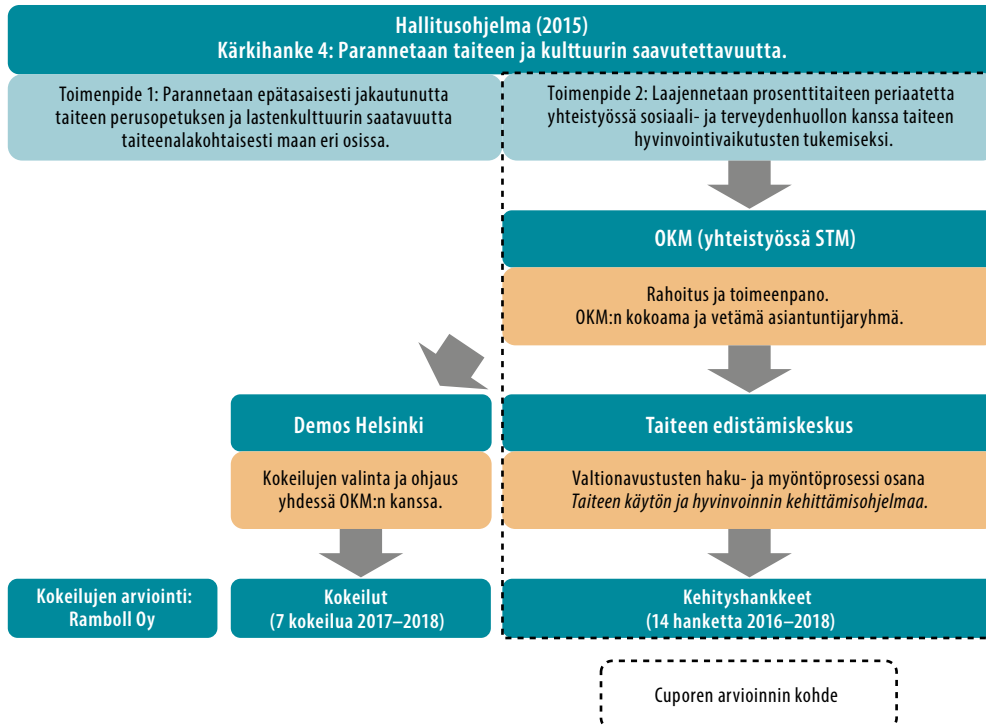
Hallitusohjelma (2015)
Kärkihanke 4: Parannetaan taiteen ja kulttuurin saavutettavuutta.

Toimenpide 1: Parannetaan epätasaisesti jakautunutta taiteen perusopetuksen ja lastenkulttuurin saatavuutta taiteenalakohtaisesti maan eri osissa.

Toimenpide 2: Laajennetaan prosenttitaiteen periaatetta yhteistyössä sosiaali- ja terveydenhuollon kanssa taiteen hyvinvointivaikutusten tukemiseksi.

OKM (yhteistyössä STM)

Rahoitus ja toimeenpano.
OKM:n kokoama ja vetämä asiantuntijaryhmä.

Demos Helsinki

Kokeilujen valinta ja ohjaus yhdessä OKM:n kanssa.

Taiteen edistämiskeskus

Valtionavustusten haku- ja myöntöprosessi osana *Taiteen käytön ja hyvinvoinnin kehittämisohjelmaa*.

Kokeilujen arviointi: Ramboll Oy

Kokeilut
(7 kokeilua 2017–2018)

Kehityshankkeet
(14 hanketta 2016–2018)

Cuporen arvioinnin kohde